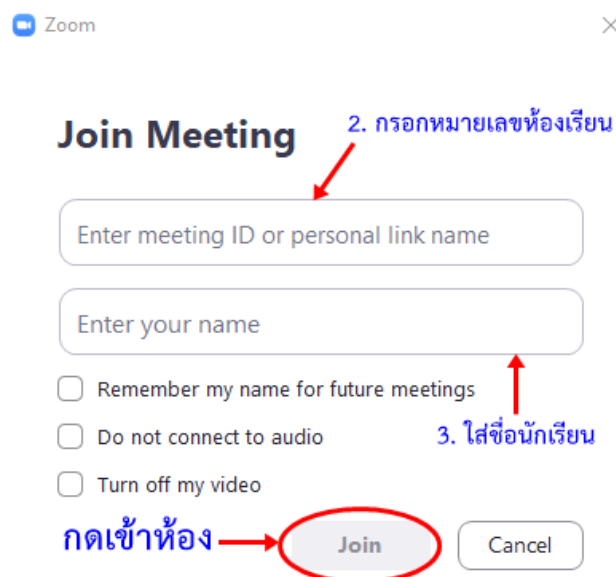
Zoom

Join Meeting

2. กรอกหมายเลขห้องเรียน

Enter meeting ID or personal link name

Enter your name

Remember my name for future meetings

Do not connect to audio

3. ใส่ชื่อนักเรียน

Turn off my video

กดเข้าห้อง

Join

Cancel